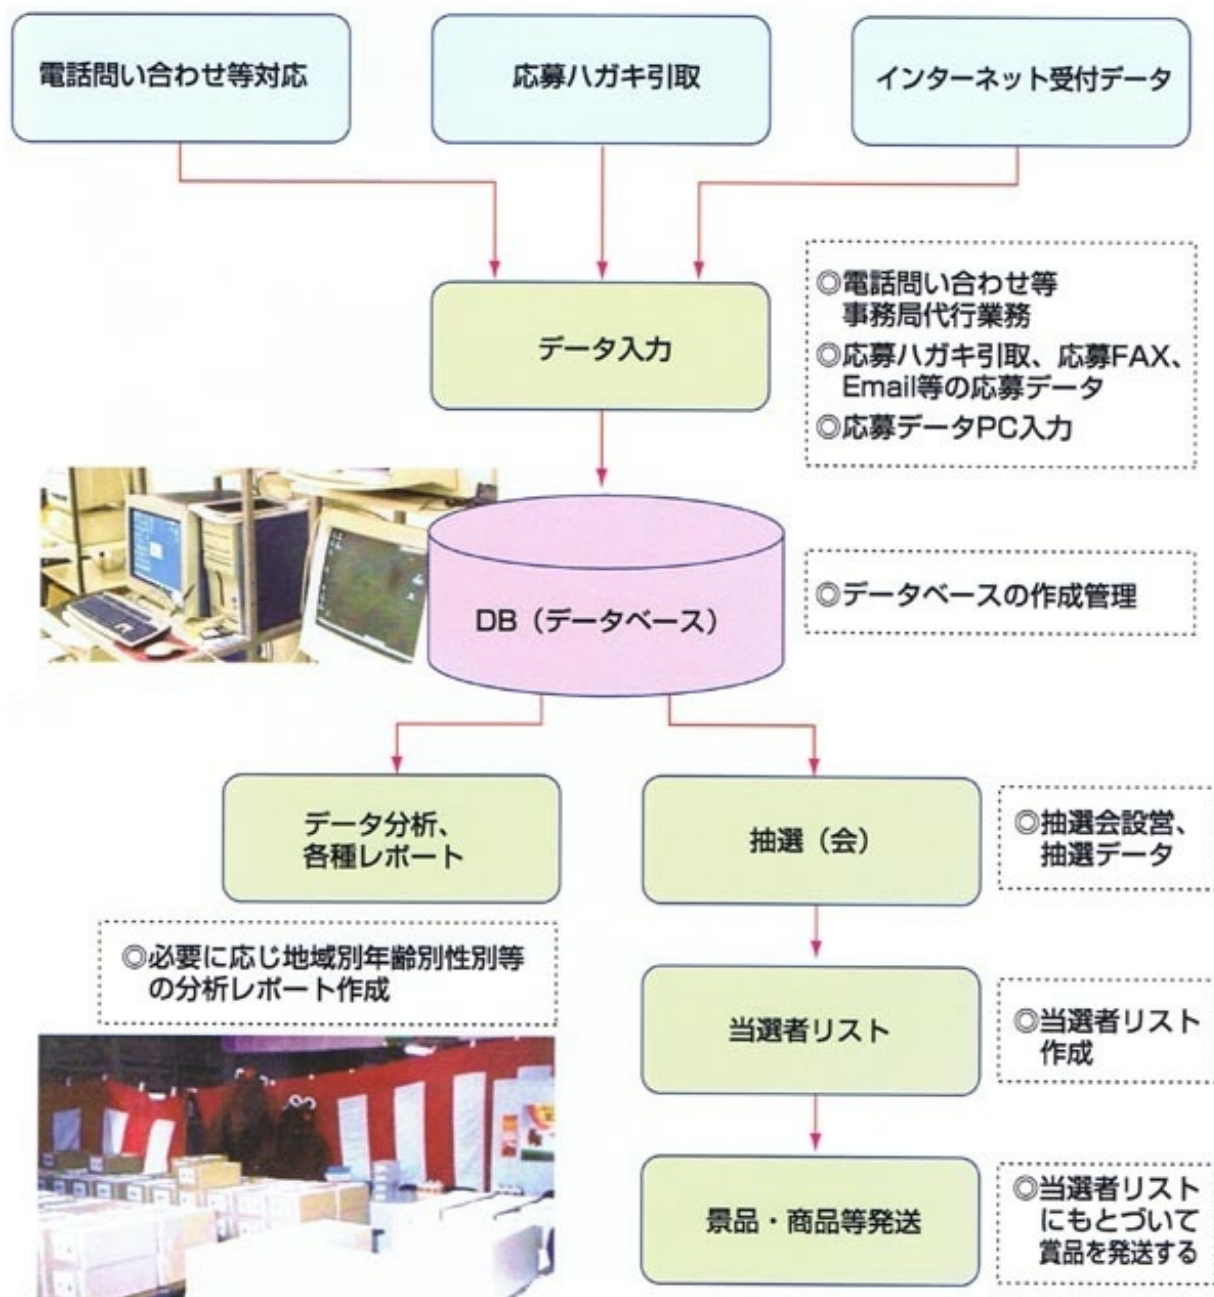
電話問い合わせ等対応

応募ハガキ引取

インターネット受付データ

データ入力

◎電話問い合わせ等事務局代行業務
◎応募ハガキ引取、応募FAX、Email等の応募データ
◎応募データPC入力

DB（データベース）

◎データベースの作成管理

データ分析、各種レポート

抽選（会）

◎抽選会設営、抽選データ

◎必要に応じ地域別年齢別性別等の分析レポート作成

当選者リスト

◎当選者リスト作成

景品・商品等発送

◎当選者リストにもとづいて賞品を発送する